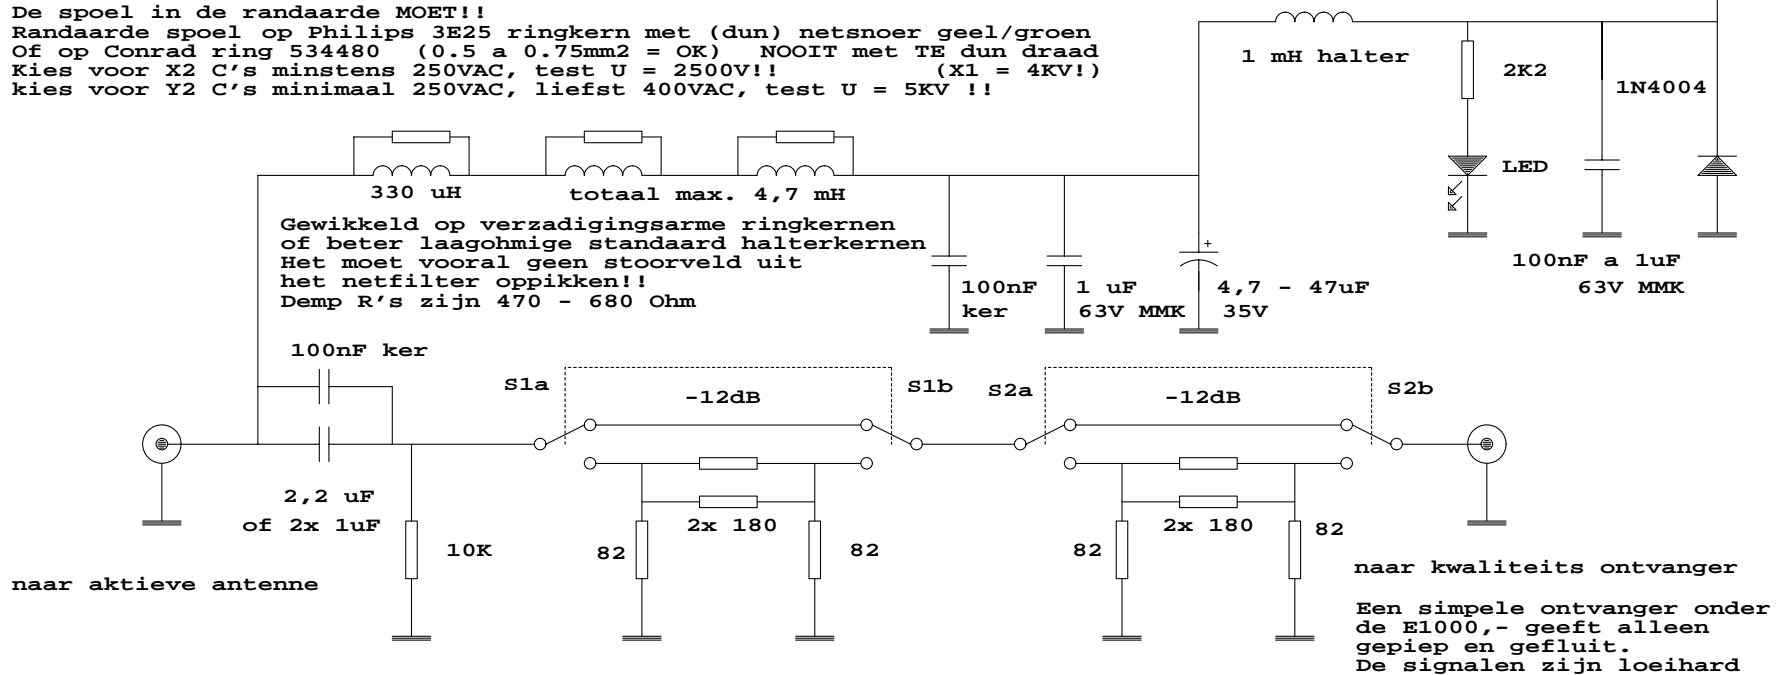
De spoel in de randaarde MOET!!
Randaarde spoel op Philips 3E25 ringkern met (dun) netsnoer geel/groen
Of op Conrad ring 534480 (0.5 a 0.75mm2 = OK) NOOIT met TE dun draad
Kies voor X2 C's minstens 250VAC, test U = 2500V!! (X1 = 4KV!)
kies voor Y2 C's minimaal 250VAC, liefst 400VAC, test U = 5KV !!

1 mH halter

2K2

1N4004

LED

330 uH

totaal max. 4,7 mH

Gewikkeld op verzadigingsarme ringkernen
of beter laagohmige standaard halterkernen
Het moet vooral geen stoorveld uit
het netfilter oppikken!!
Demp R's zijn 470 - 680 Ohm

100nF ker

1 uF 63V MMK

+

4,7 - 47uF 35V

100nF a 1uF
63V MMK

100nF ker

S1a

-12dB

S1b

S2a

-12dB

S2b

2,2 uF
of 2x 1uF

10K

82

2x 180

82

82

2x 180

82

naar aktieve antenne

naar kwaliteits ontvanger

Een simpele ontvanger onder
de E1000,- geeft alleen
gepiep en gefluit.
De signalen zijn loeihard